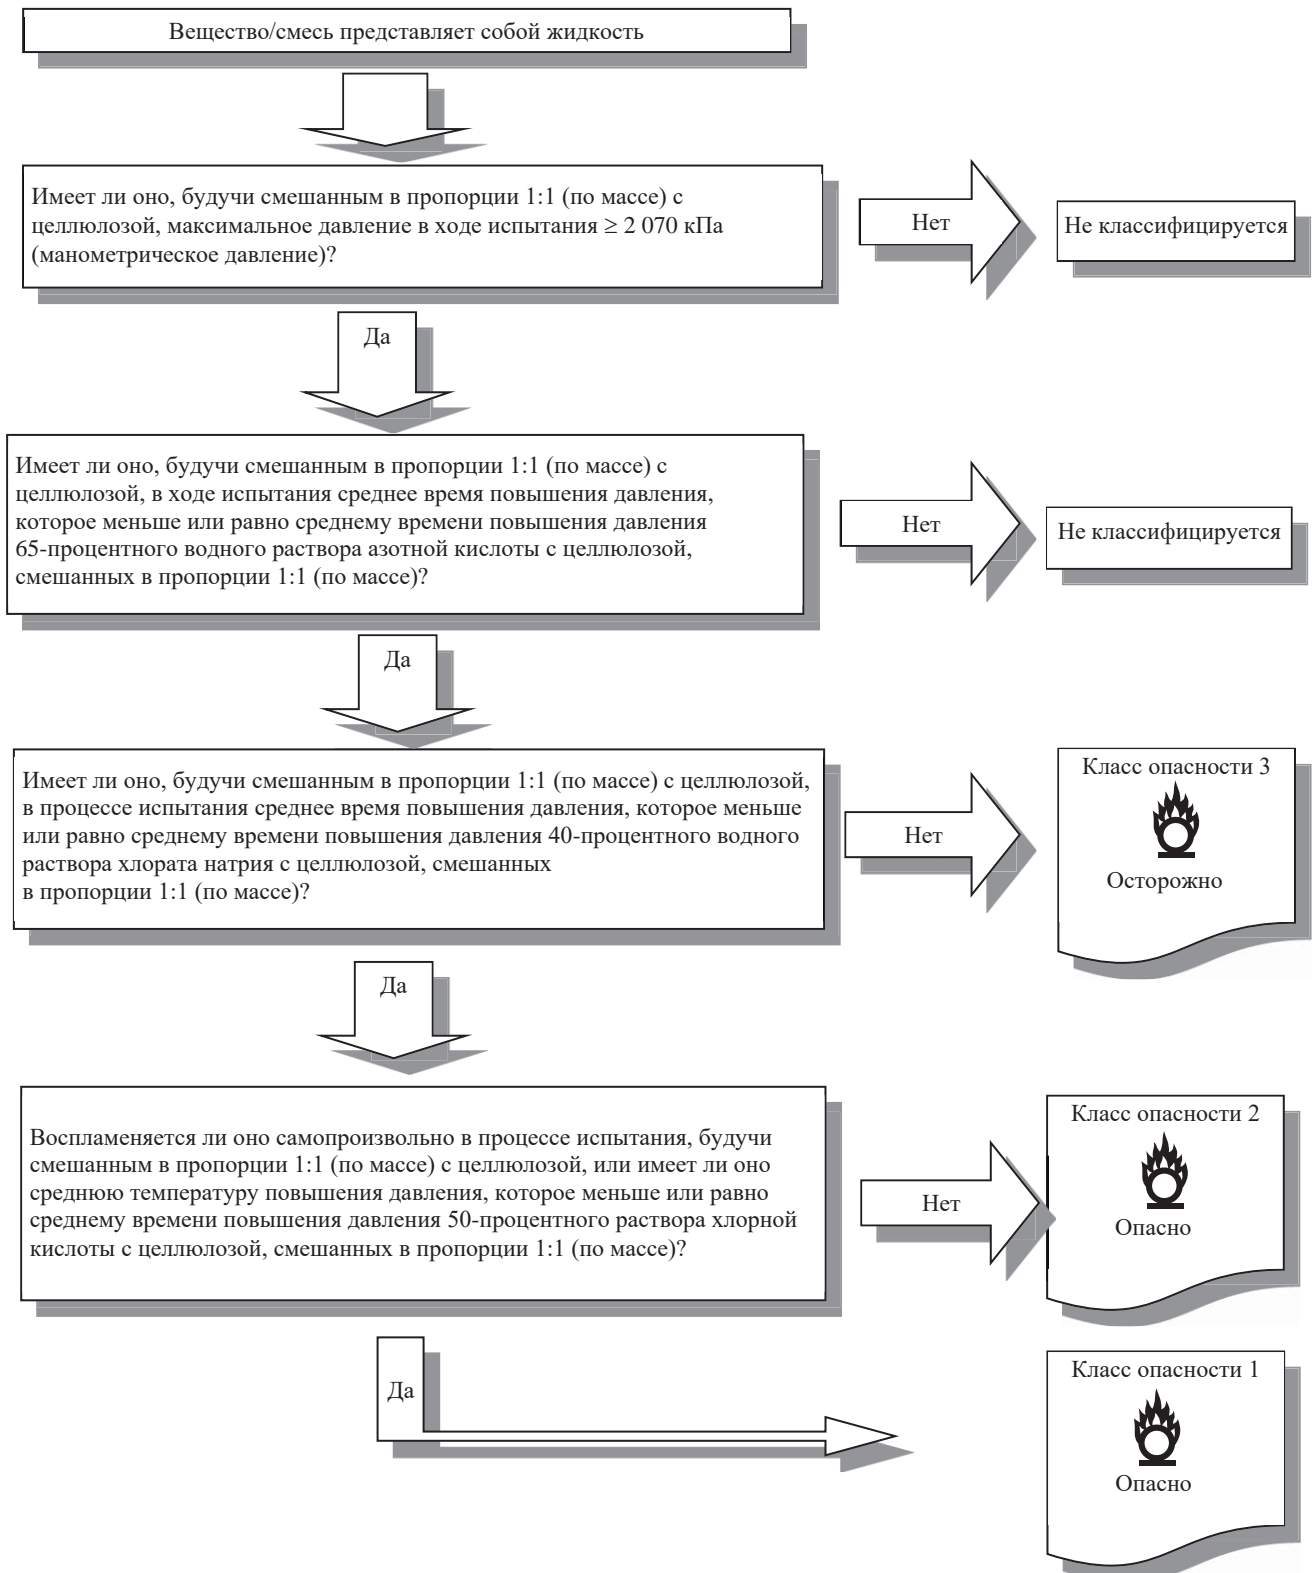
Вещество/смесь представляет собой жидкость

Имеет ли оно, будучи смешанным в пропорции 1:1 (по массе) с целлюлозой, максимальное давление в ходе испытания ≥ 2 070 кПа (манометрическое давление)?

Нет

Не классифицируется

Да

Имеет ли оно, будучи смешанным в пропорции 1:1 (по массе) с целлюлозой, в ходе испытания среднее время повышения давления, которое меньше или равно среднему времени повышения давления 65-процентного водного раствора азотной кислоты с целлюлозой, смешанных в пропорции 1:1 (по массе)?

Нет

Не классифицируется

Да

Имеет ли оно, будучи смешанным в пропорции 1:1 (по массе) с целлюлозой, в процессе испытания среднее время повышения давления, которое меньше или равно среднему времени повышения давления 40-процентного водного раствора хлората натрия с целлюлозой, смешанных в пропорции 1:1 (по массе)?

Нет

Класс опасности 3

Осторожно

Да

Воспламеняется ли оно самопроизвольно в процессе испытания, будучи смешанным в пропорции 1:1 (по массе) с целлюлозой, или имеет ли оно среднюю температуру повышения давления, которое меньше или равно среднему времени повышения давления 50-процентного раствора хлорной кислоты с целлюлозой, смешанных в пропорции 1:1 (по массе)?

Нет

Класс опасности 2

Опасно

Да

Класс опасности 1

Опасно